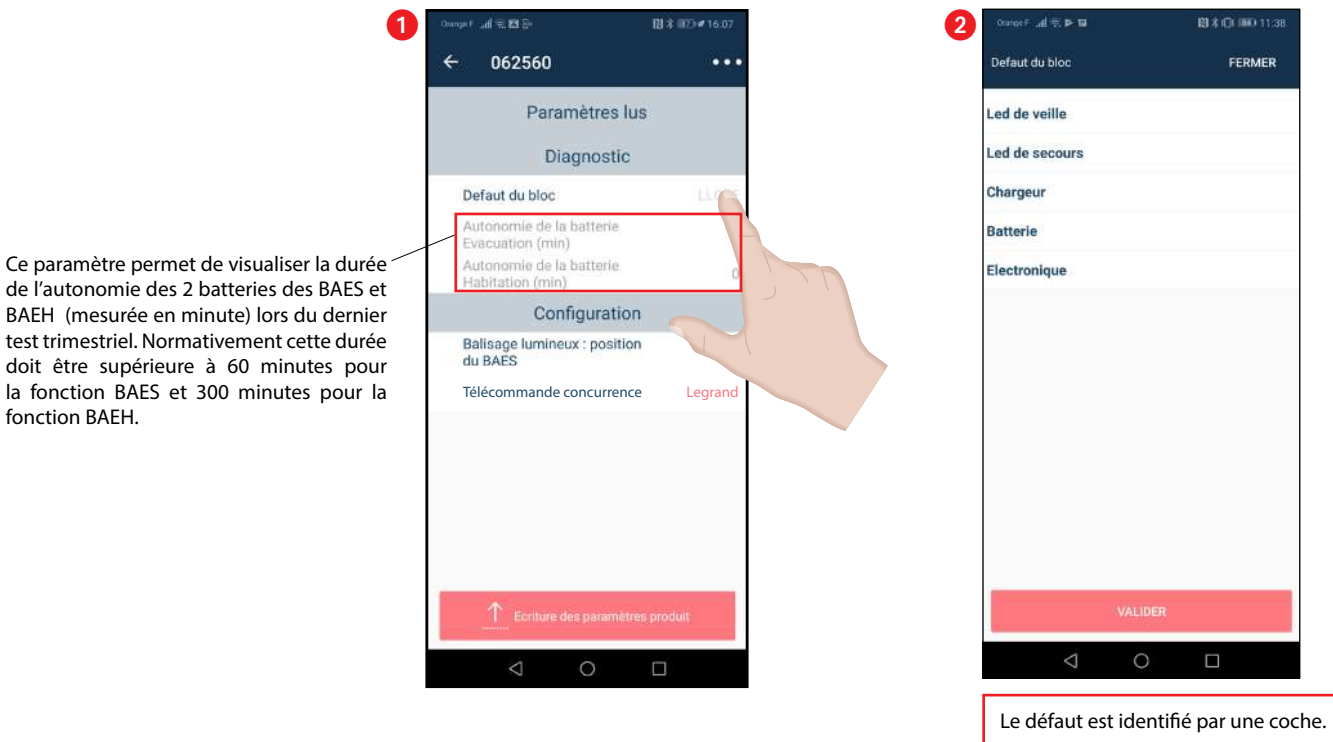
Ce paramètre permet de visualiser la durée de l'autonomie des 2 batteries des BAES et BAEH (mesurée en minute) lors du dernier test trimestriel. Normativement cette durée doit être supérieure à 60 minutes pour la fonction BAES et 300 minutes pour la fonction BAEH.

1

Orange F 16:07

← 062560 •••

Paramètres lus

Diagnostic

Defaut du bloc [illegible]

Autonomie de la batterie Evacuation (min)

Autonomie de la batterie Habitation (min) 0

Configuration

Balisage lumineux : position du BAES

Télécommande concurrence Legrand

Ecriture des paramètres produit

2

Orange F 11:38

Defaut du bloc FERMER

Led de veille

Led de secours

Chargeur

Batterie

Electronique

VALIDER

Le défaut est identifié par une coche.